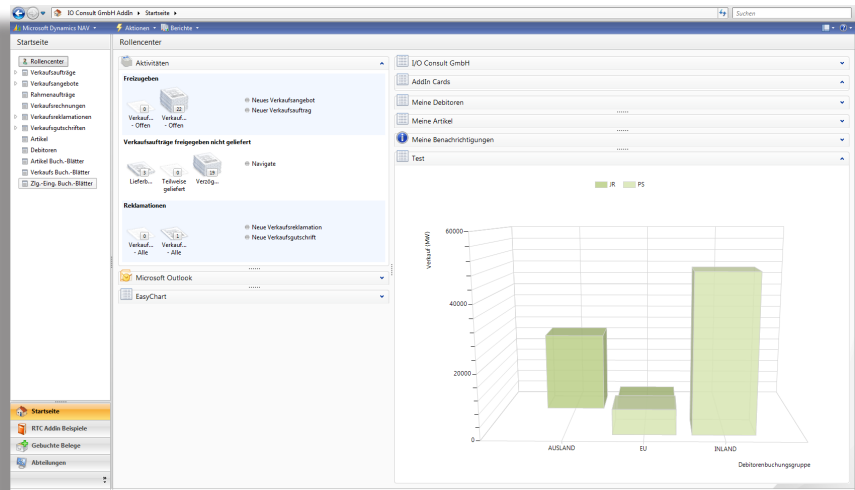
I/O Consult GmbH AddIn ▸ Startseite ▸

Suchen

Microsoft Dynamics NAV ▾ Aktionen ▾ Berichte ▾

Startseite

Rollencenter
Verkaufsaufträge
Verkaufsangebote
Rahmenaufträge
Verkaufsrechnungen
Verkaufsreklamationen
Verkaufsgutschriften
Artikel
Debitoren
Artikel Buch.-Blätter
Verkaufs Buch.-Blätter
Zlg.-Eing. Buch.-Blätter

Startseite
RTC Addin Beispiele
Gebuchte Belege
Abteilungen

Rollencenter

Aktivitäten

Freizugeben

0 Verkauf... - Offen
22 Verkauf... - Offen

Neues Verkaufsangebot
Neuer Verkaufsauftrag

Verkaufsaufträge freigegeben nicht geliefert

3 Lieferb...
0 Teilweise geliefert
19 Verzög...

Navigate

Reklamationen

0 Verkauf... - Alle
1 Verkauf... - Alle

Neue Verkaufsreklamation
Neue Verkaufsgutschrift

Microsoft Outlook

EasyChart

I/O Consult GmbH

AddIn Cards

Meine Debitoren

Meine Artikel

Meine Benachrichtigungen

Test

JR PS

Verkauf (MW)

60000
40000
20000
0

AUSLAND EU INLAND

Debitorenbuchungsgruppe